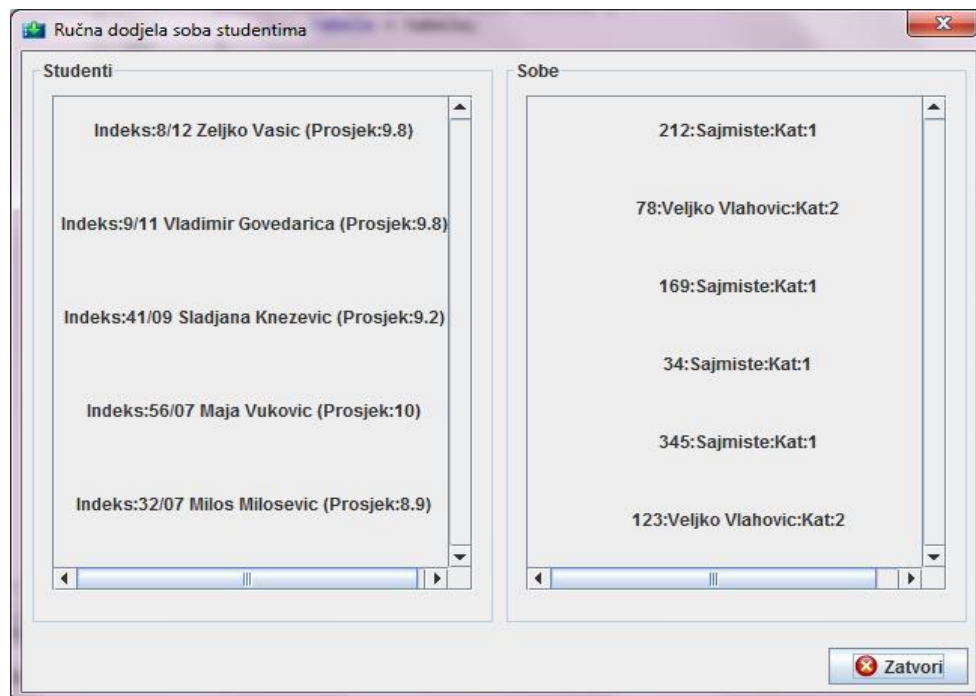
Ručna dodjela soba studentima

Studenti

Indeks:8/12 Zeljko Vasic (Prosjek:9.8)

Indeks:9/11 Vladimir Govedarica (Prosjek:9.8)

Indeks:41/09 Sladjana Knezevic (Prosjek:9.2)

Indeks:56/07 Maja Vukovic (Prosjek:10)

Indeks:32/07 Milos Milosevic (Prosjek:8.9)

Sobe

212:Sajmiste:Kat:1

78:Veljko Vlahovic:Kat:2

169:Sajmiste:Kat:1

34:Sajmiste:Kat:1

345:Sajmiste:Kat:1

123:Veljko Vlahovic:Kat:2

Zatvori